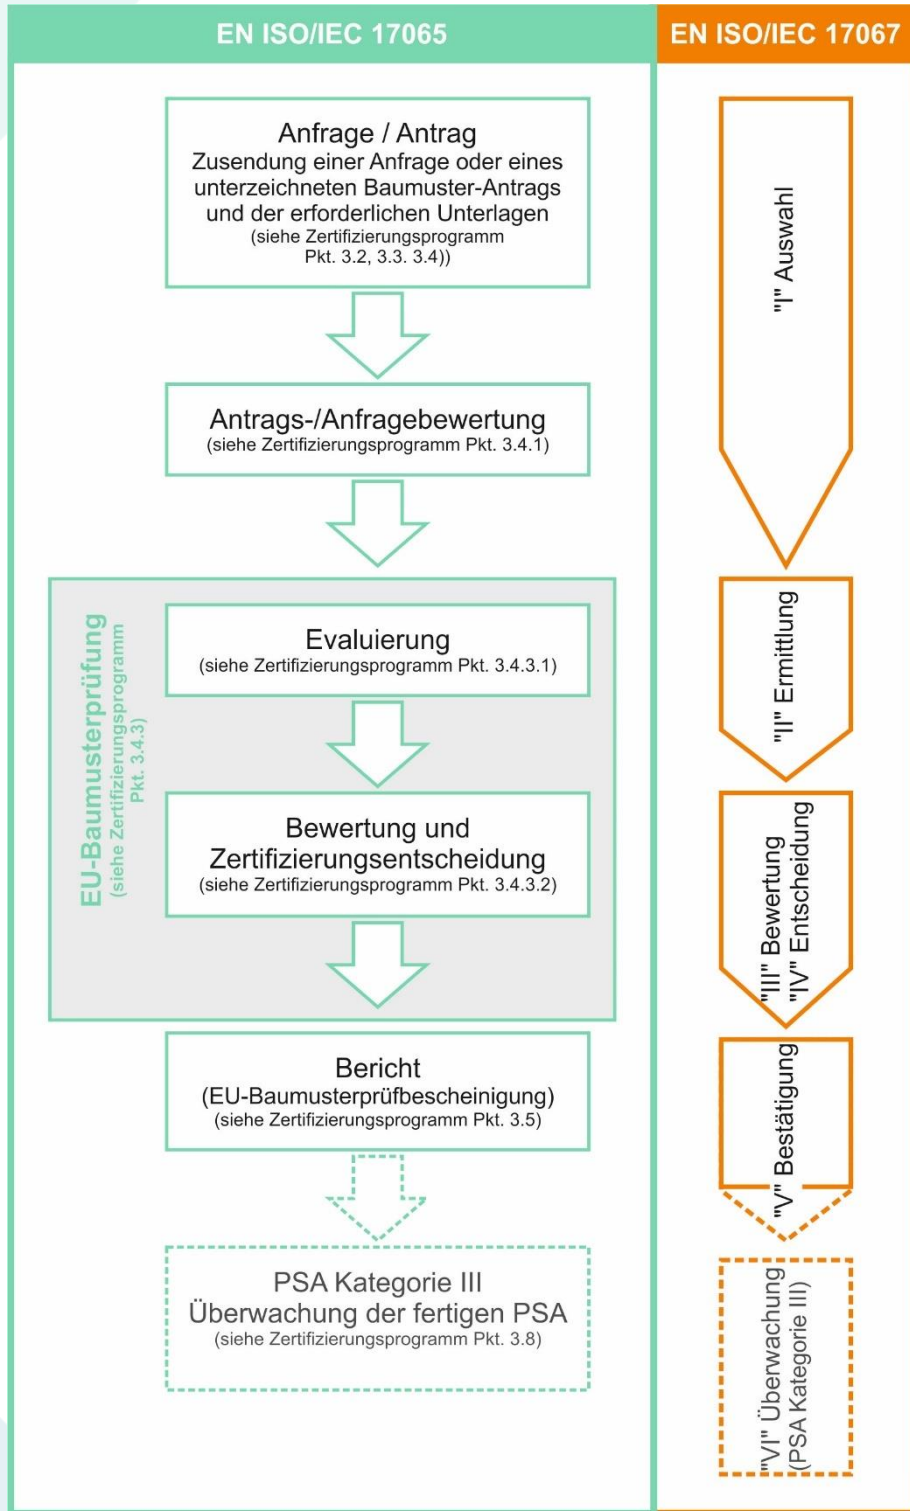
EN ISO/IEC 17065

EN ISO/IEC 17067

Anfrage / Antrag
Zusendung einer Anfrage oder eines unterzeichneten Baumuster-Antrags und der erforderlichen Unterlagen
(siehe Zertifizierungsprogramm Pkt. 3.2, 3.3. 3.4))

"I" Auswahl

Antrags-/Anfragebewertung
(siehe Zertifizierungsprogramm Pkt. 3.4.1)

EU-Baumusterprüfung
(siehe Zertifizierungsprogramm Pkt. 3.4.3)

Evaluierung
(siehe Zertifizierungsprogramm Pkt. 3.4.3.1)

"II" Ermittlung

Bewertung und Zertifizierungsentscheidung
(siehe Zertifizierungsprogramm Pkt. 3.4.3.2)

"III" Bewertung
"IV" Entscheidung

Bericht
(EU-Baumusterprüfbescheinigung)
(siehe Zertifizierungsprogramm Pkt. 3.5)

"V" Bestätigung

PSA Kategorie III
Überwachung der fertigen PSA
(siehe Zertifizierungsprogramm Pkt. 3.8)

"VI" Überwachung
(PSA Kategorie III)